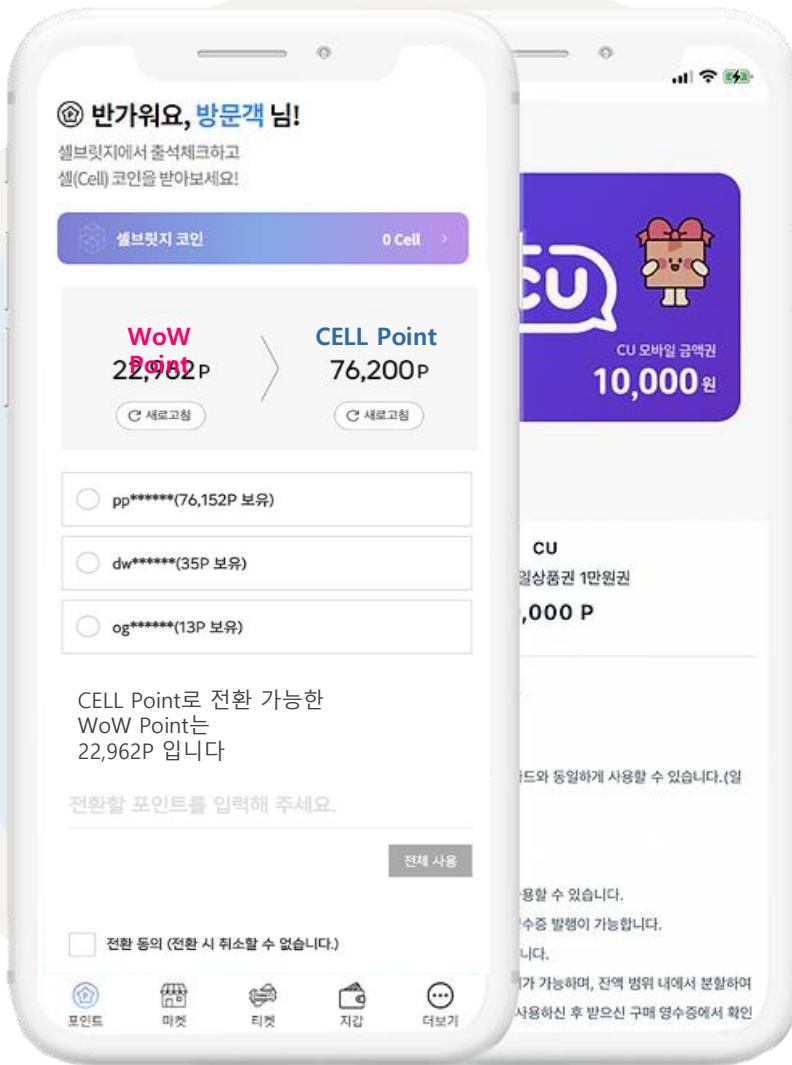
반가워요, 방문객 님!

셀브릿지에서 출석체크하고 셀(Cell) 코인을 받아보세요!

셀브릿지 코인 0 Cell

WoW Point
22,962 P

CELL Point
76,200 P

새로고침

새로고침

pp******(76,152P 보유)

dw******(35P 보유)

og******(13P 보유)

CELL Point로 전환 가능한 WoW Point는 22,962P 입니다

전환할 포인트를 입력해 주세요.

전체 사용

전환 동의 (전환 시 취소할 수 없습니다.)

포인트 마켓 티켓 지갑 더보기

CU

CU 모바일 금액권
10,000원

CU

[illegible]길상품권 1만원권

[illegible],000 P

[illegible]드와 동일하게 사용할 수 있습니다.(일

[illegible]용할 수 있습니다.

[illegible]수증 발행이 가능합니다.

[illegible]니다.

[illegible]가 가능하며, 잔액 범위 내에서 분할하여

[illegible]사용하신 후 받으신 구매 영수증에서 확인